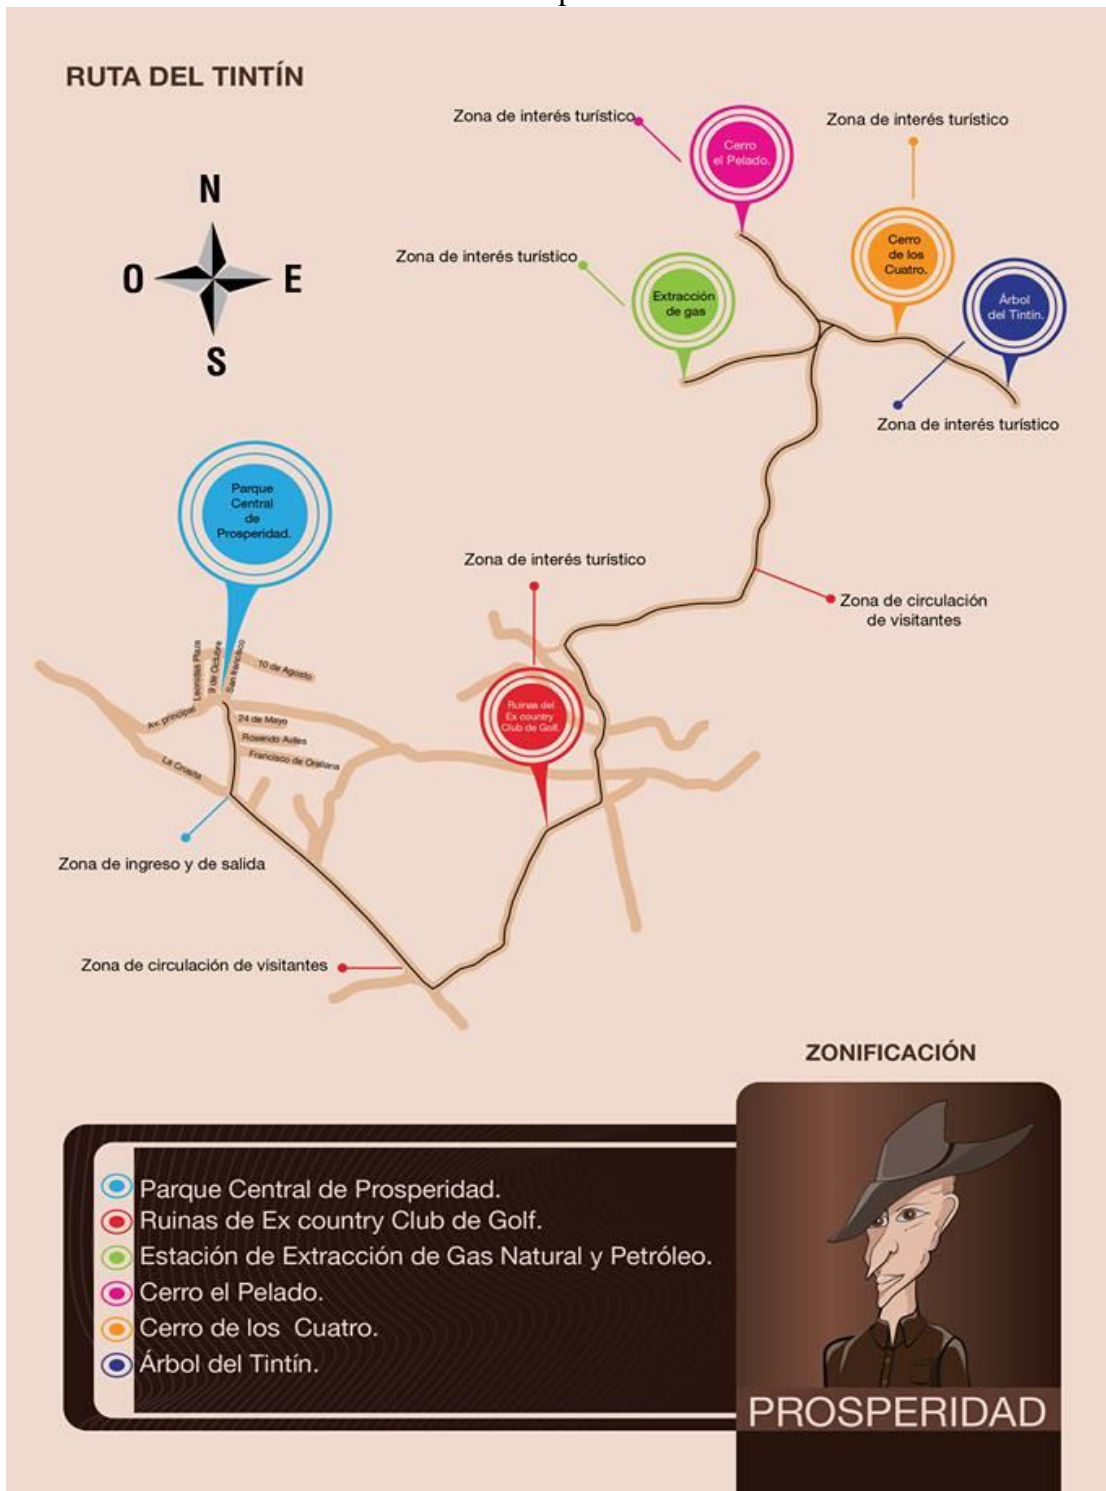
RUTA DEL TINTÍN

N
O E
S

Zona de interés turístico

Cerro el Pelado.

Zona de interés turístico

Zona de interés turístico

Extracción de gas

Cerro de los Cuatro.

Árbol del Tintín.

Zona de interés turístico

Parque Central de Prosperidad.

Zona de interés turístico

Zona de circulación de visitantes

Leonidas Plaza
9 de Octubre
San Francisco
10 de Agosto
Av. principal
24 de Mayo
Rosendo Aviles
Francisco de Orellana
La Gruesa

Ruinas del Ex country Club de Golf.

Zona de ingreso y de salida

Zona de circulación de visitantes

ZONIFICACIÓN

Parque Central de Prosperidad.
Ruinas de Ex country Club de Golf.
Estación de Extracción de Gas Natural y Petróleo.
Cerro el Pelado.
Cerro de los Cuatro.
Árbol del Tintín.

PROSPERIDAD